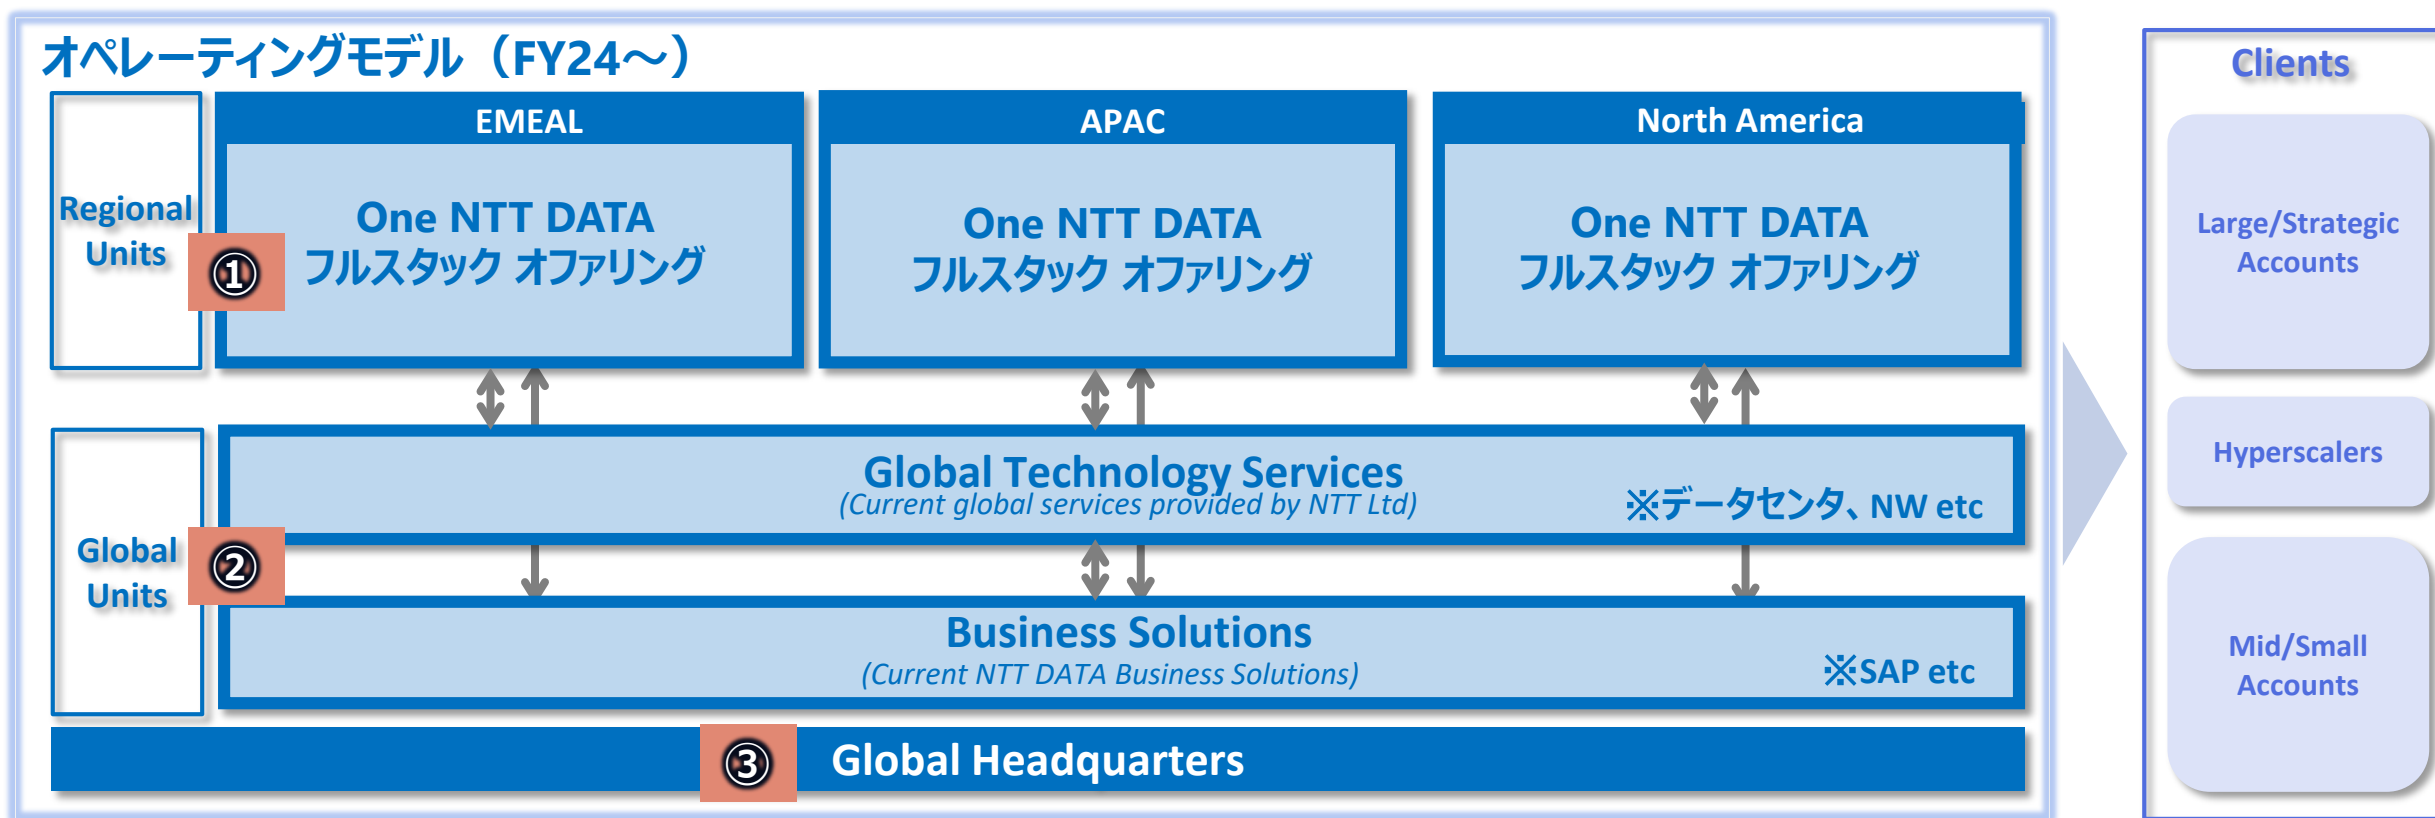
オペレーティングモデル（FY24～）

Regional Units

①

EMEAL

One NTT DATA
フルスタック オファリング

APAC

One NTT DATA
フルスタック オファリング

North America

One NTT DATA
フルスタック オファリング

Global Units

②

Global Technology Services
(Current global services provided by NTT Ltd)

※データセンタ、NW etc

Business Solutions
(Current NTT DATA Business Solutions)

※SAP etc

③

Global Headquarters

Clients

Large/Strategic Accounts

Hyperscalers

Mid/Small Accounts